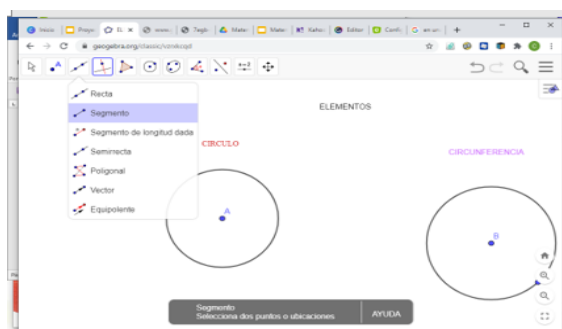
Inicio | Proyec | El | www. | Tegb | Mater | Mater | Kahoo | Editor | Certifi | en un

geogebra.org/classic/vcnkcqsf

Recta
Segmento
Segmento de longitud dada
Semirrecta
Poligonal
Vector
Equipolente

ELEMENTOS

CIRCULO

CIRCUNFERENCIA

A

B

Segmento
Selecciona dos puntos o ubicaciones

AYUDA